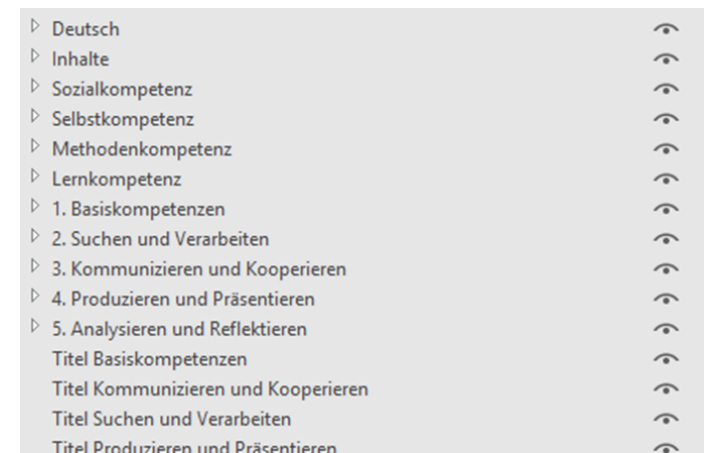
Deutsch
Inhalte
Sozialkompetenz
Selbstkompetenz
Methodenkompetenz
Lernkompetenz
1. Basiskompetenzen
2. Suchen und Verarbeiten
3. Kommunizieren und Kooperieren
4. Produzieren und Präsentieren
5. Analysieren und Reflektieren
Titel Basiskompetenzen
Titel Kommunizieren und Kooperieren
Titel Suchen und Verarbeiten
Titel Produzieren und Präsentieren